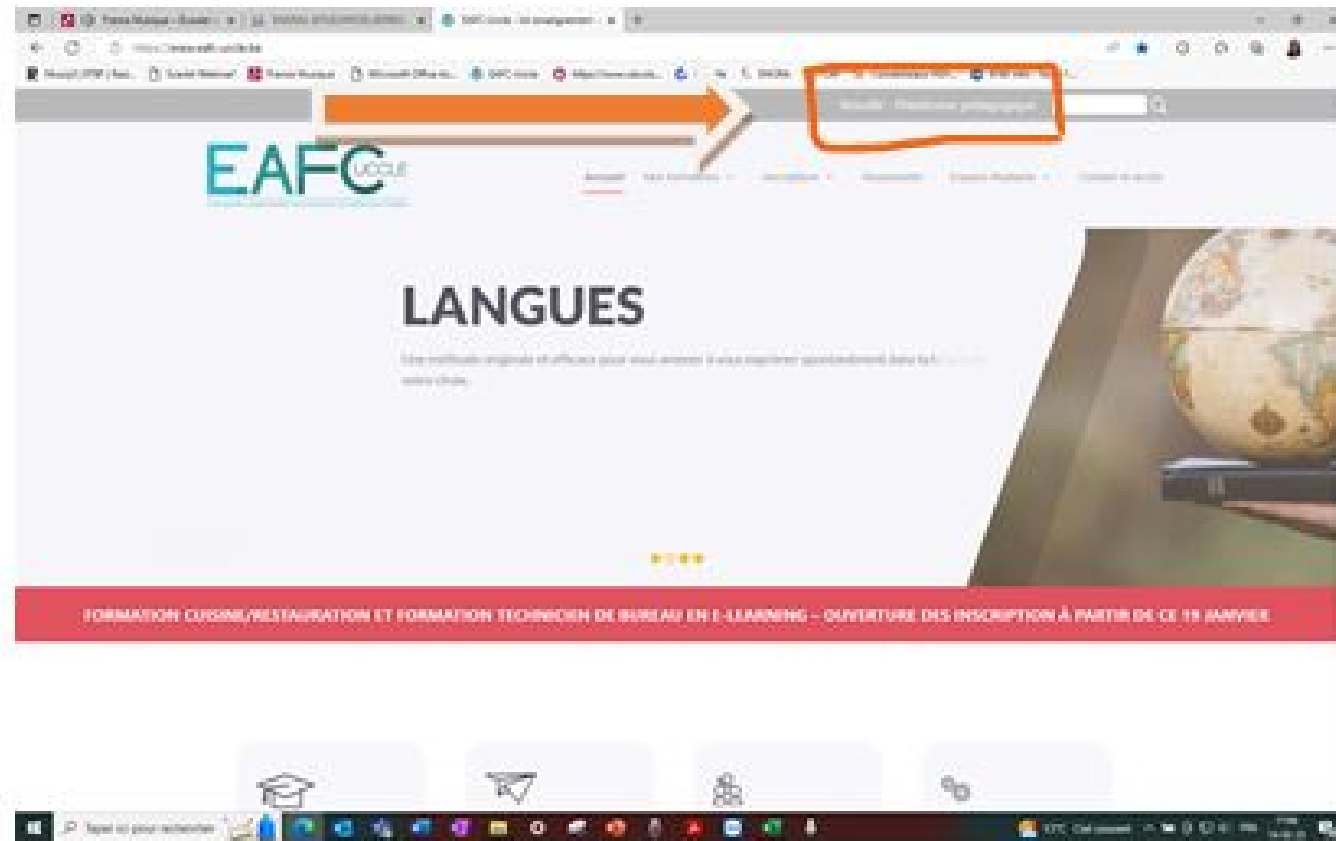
https://www.eafc-uccle.be

Moodle - Plateforme pédagogique

EAFC UCCLE

Accueil

LANGUES

FORMATION CUISINE/RESTAURATION ET FORMATION TECHNICIEN DE BUREAU EN E-LEARNING - OUVERTURE DES INSCRIPTION À PARTIR DE CE 19 JANVIER

Taper ici pour rechercher